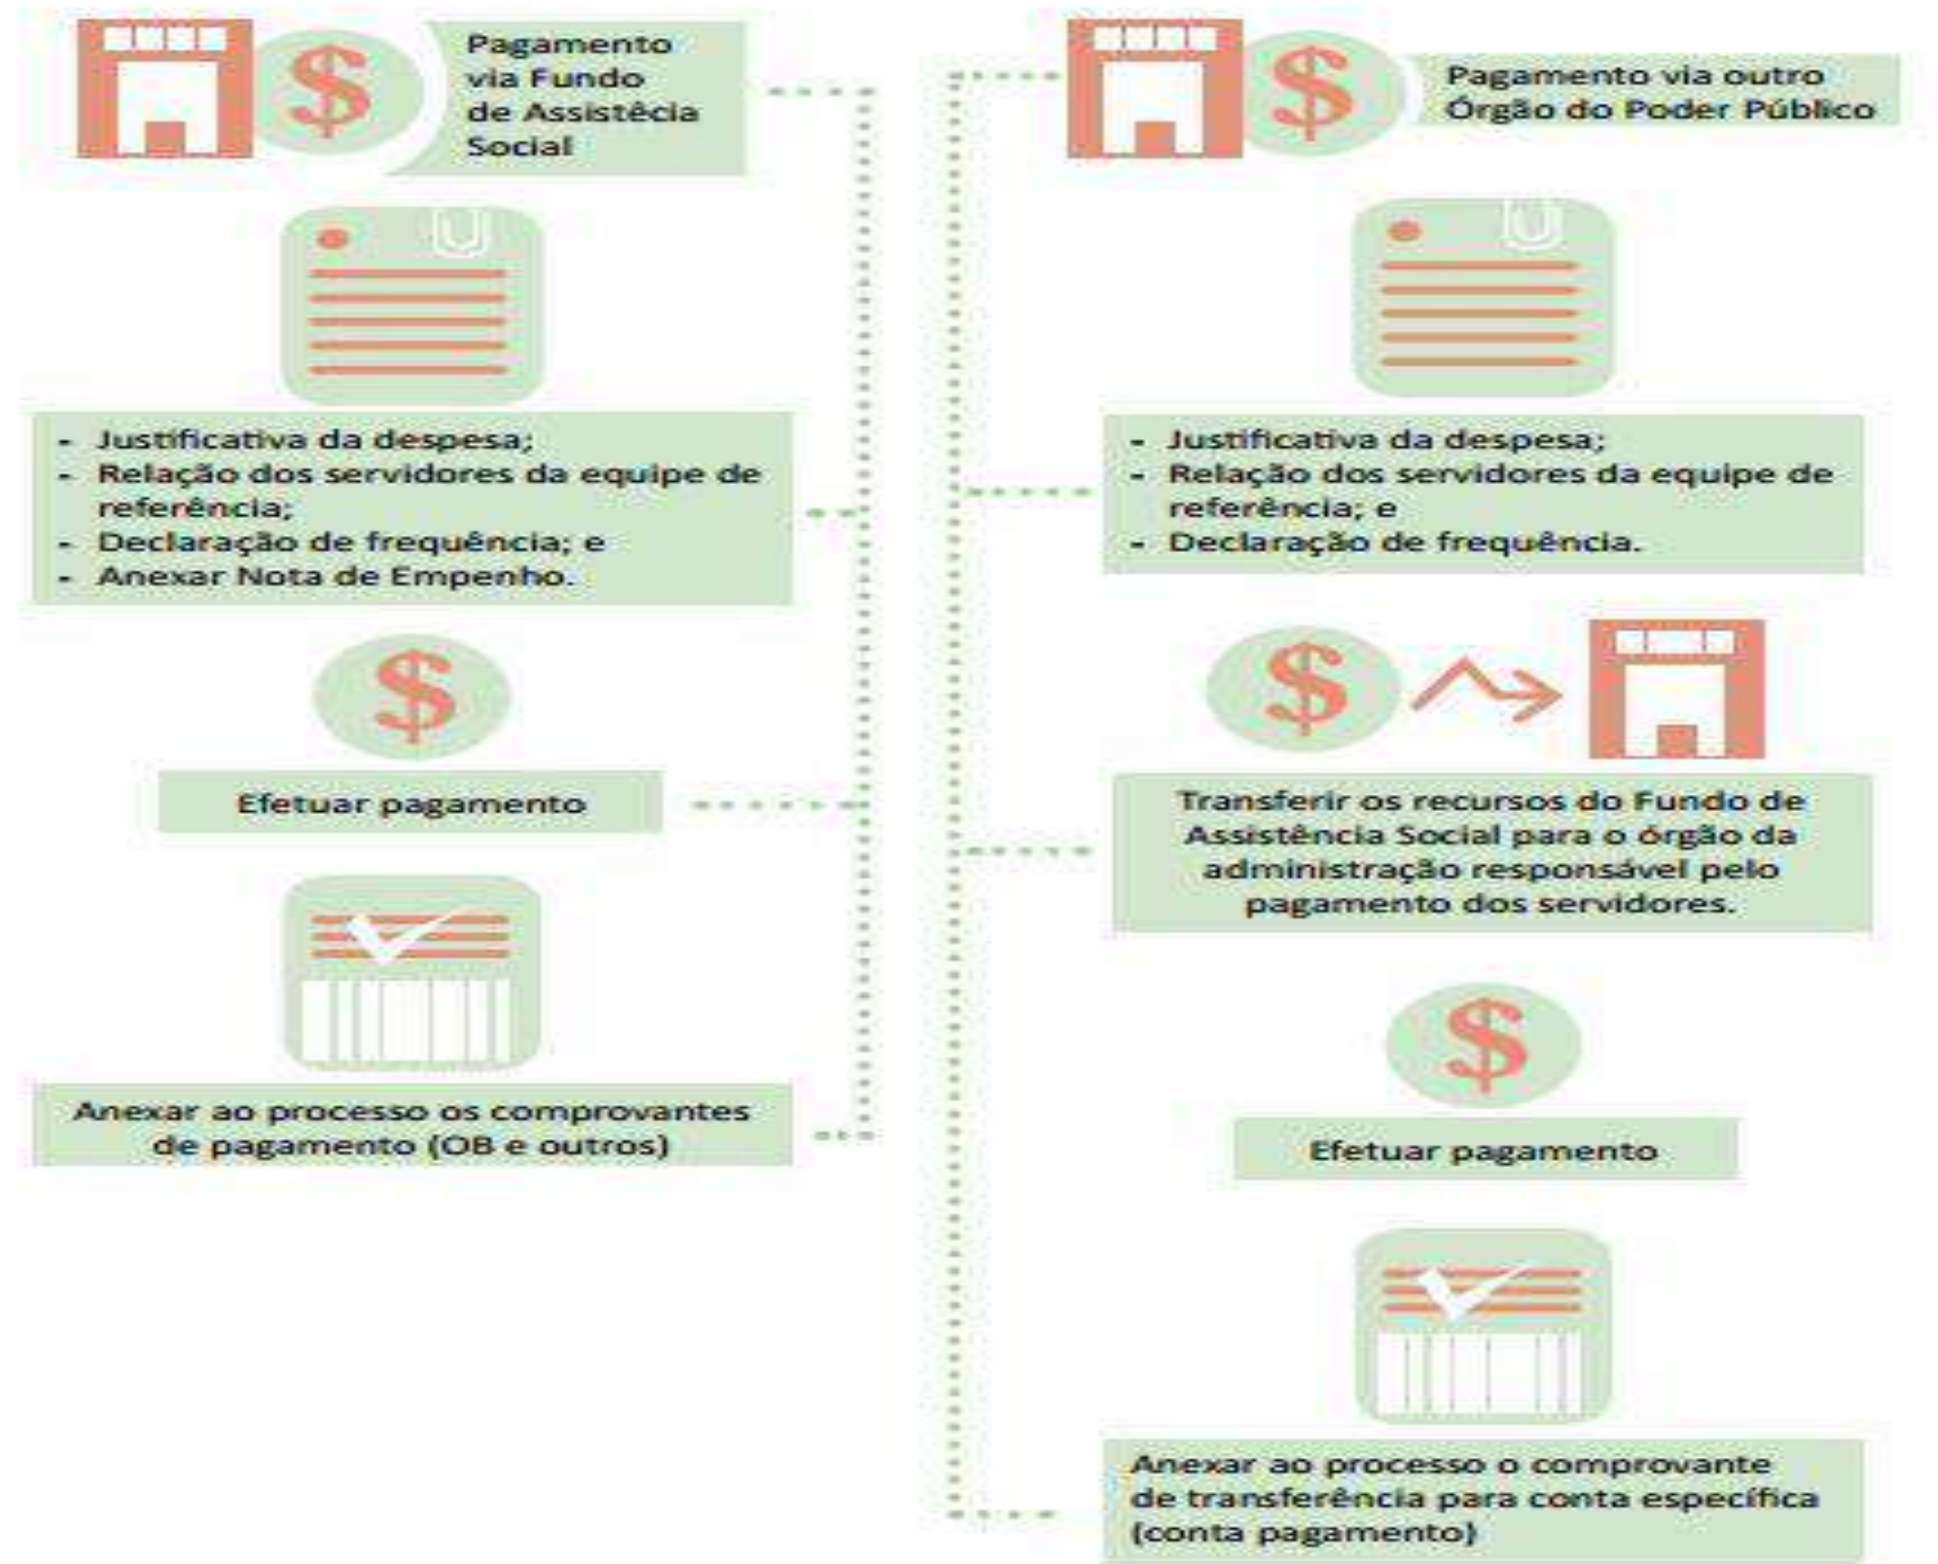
Pagamento via Fundo de Assistêcia Social

- Justificativa da despesa;
- Relação dos servidores da equipe de referência;
- Declaração de frequência; e
- Anexar Nota de Empenho.

Efetuar pagamento

Anexar ao processo os comprovantes de pagamento (OB e outros)

Pagamento via outro Órgão do Poder Público

- Justificativa da despesa;
- Relação dos servidores da equipe de referência; e
- Declaração de frequência.

Transferir os recursos do Fundo de Assistência Social para o órgão da administração responsável pelo pagamento dos servidores.

Efetuar pagamento

Anexar ao processo o comprovante de transferência para conta específica (conta pagamento)